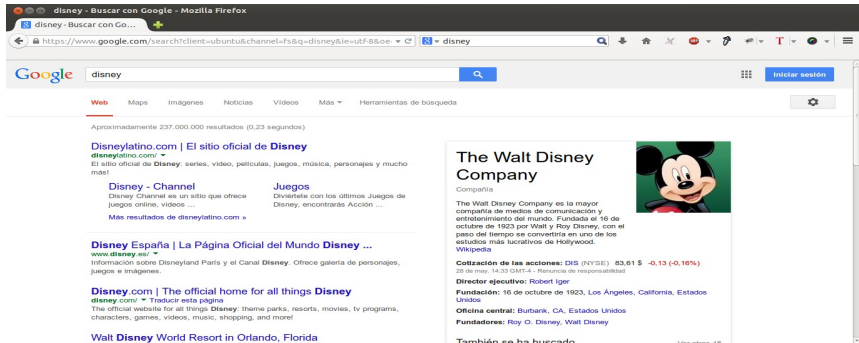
disney - Buscar con Google - Mozilla Firefox

disney - Buscar con Go...

https://www.google.com/search?client=ubuntu&channel=fs&q=disney&ie=utf-8&oe-

disney

Google

disney

Iniciar sesión

Web Maps Imágenes Noticias Videos Más Herramientas de búsqueda

Aproximadamente 237.000.000 resultados (0,23 segundos)

Disneylatino.com | El sitio oficial de Disney
disneylatino.com/
El sitio oficial de Disney: series, video, películas, juegos, música, personajes y mucho más!

Disney - Channel
Disney Channel es un sitio que ofrece juegos online, videos ...

Juegos
Diviértete con los últimos Juegos de Disney, encontrarás Acción ...

Más resultados de disneylatino.com »

Disney España | La Página Oficial del Mundo Disney ...
www.disney.es/
Información sobre Disneyland París y el Canal Disney. Ofrece galería de personajes, juegos e imágenes.

Disney.com | The official home for all things Disney
disney.com/ Traducir esta página
The official website for all things Disney: theme parks, resorts, movies, tv programs, characters, games, videos, music, shopping, and more!

Walt Disney World Resort in Orlando, Florida

The Walt Disney Company

Compañía

The Walt Disney Company es la mayor compañía de medios de comunicación y entretenimiento del mundo. Fundada el 16 de octubre de 1923 por Walt y Roy Disney, con el paso del tiempo se convertiría en uno de los estudios más lucrativos de Hollywood. Wikipedia

Cotización de las acciones: DIS (NYSE) 83,61 $ -0,13 (-0,16%)
28 de may. 14:33 GMT-4 - Renuncia de responsabilidad

Director ejecutivo: Robert Iger

Fundación: 16 de octubre de 1923, Los Ángeles, California, Estados Unidos

Oficina central: Burbank, CA, Estados Unidos

Fundadores: Roy O. Disney, Walt Disney

También se ha buscado

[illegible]